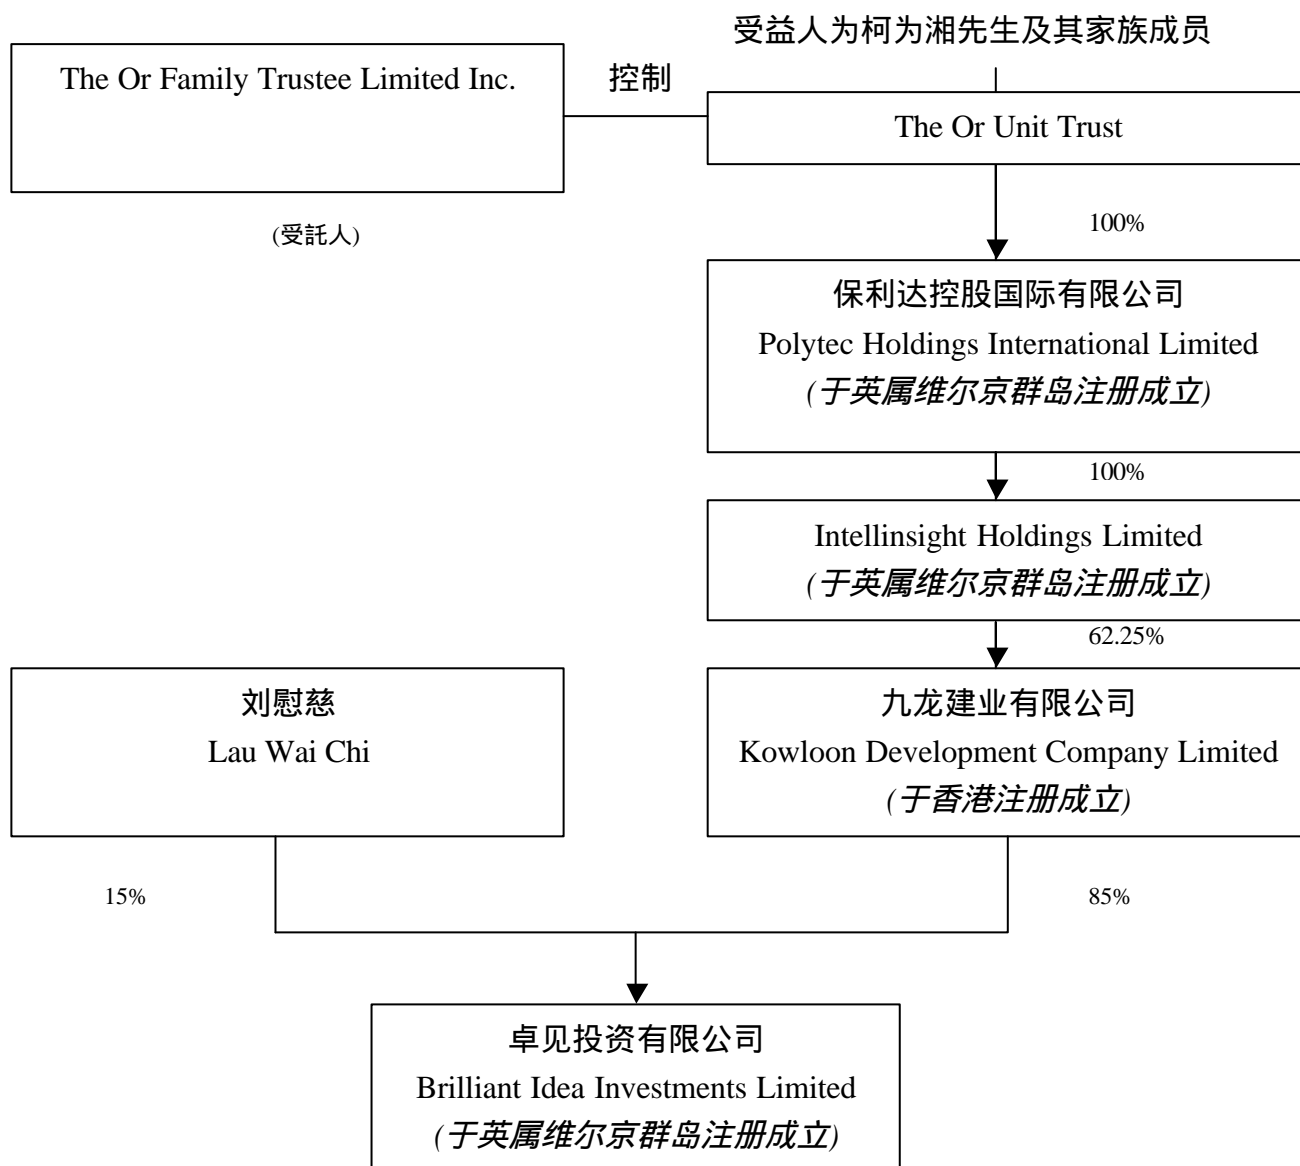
The Or Family Trustee Limited Inc.

(受託人)

控制

受益人为柯为湘先生及其家族成员

The Or Unit Trust

100%

保利达控股国际有限公司
Polytec Holdings International Limited
(于英属维尔京群岛注册成立)

100%

Intellinsight Holdings Limited
(于英属维尔京群岛注册成立)

62.25%

刘慰慈
Lau Wai Chi

九龙建业有限公司
Kowloon Development Company Limited
(于香港注册成立)

15%

85%

卓见投资有限公司
Brilliant Idea Investments Limited
(于英属维尔京群岛注册成立)